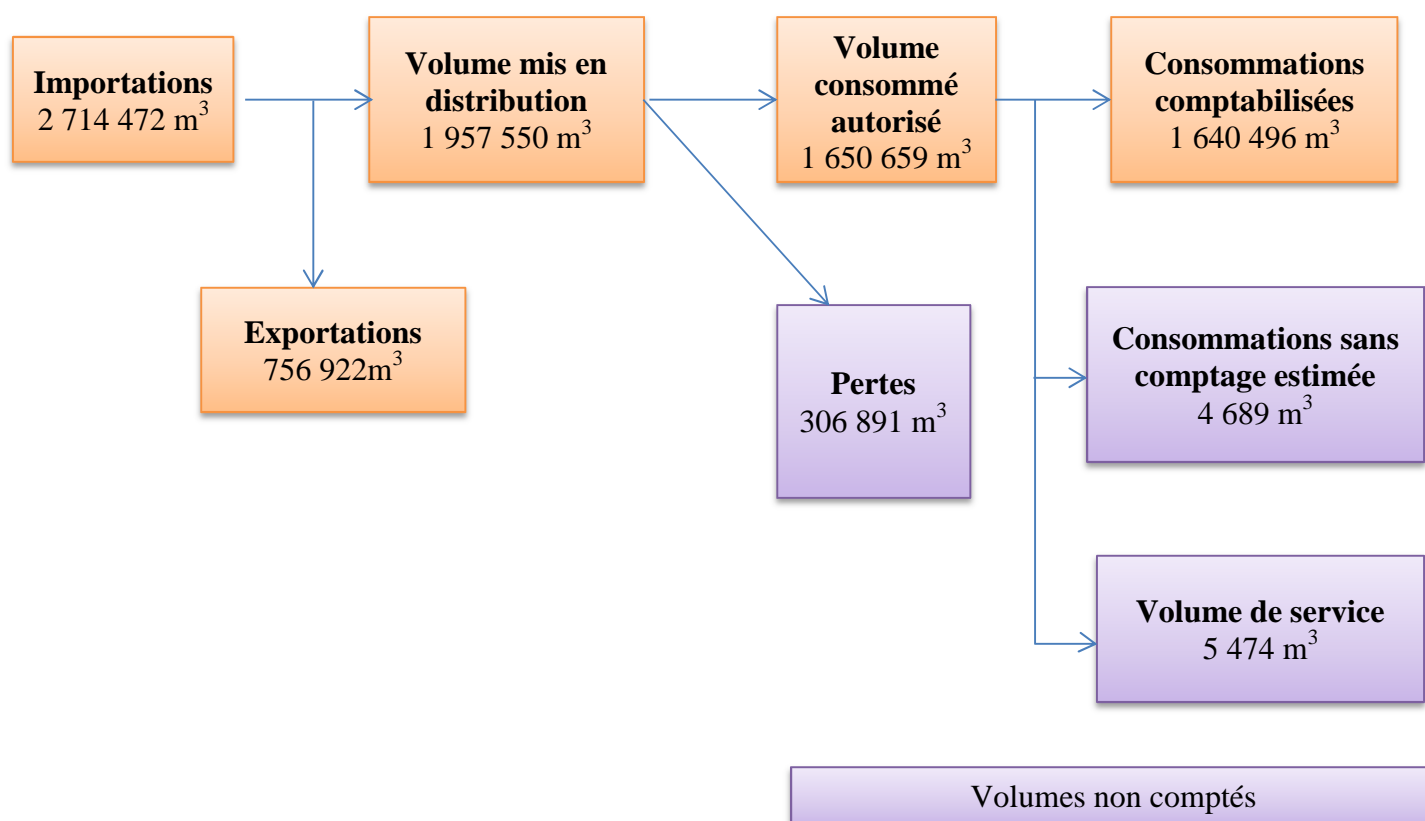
**Importations**
2 714 472 $m^3$

**Volume mis en distribution**
1 957 550 $m^3$

**Volume consommé autorisé**
1 650 659 $m^3$

**Consommations comptabilisées**
1 640 496 $m^3$

**Exportations**
756 922$m^3$

**Pertes**
306 891 $m^3$

**Consommations sans comptage estimée**
4 689 $m^3$

**Volume de service**
5 474 $m^3$

Volumes non comptés